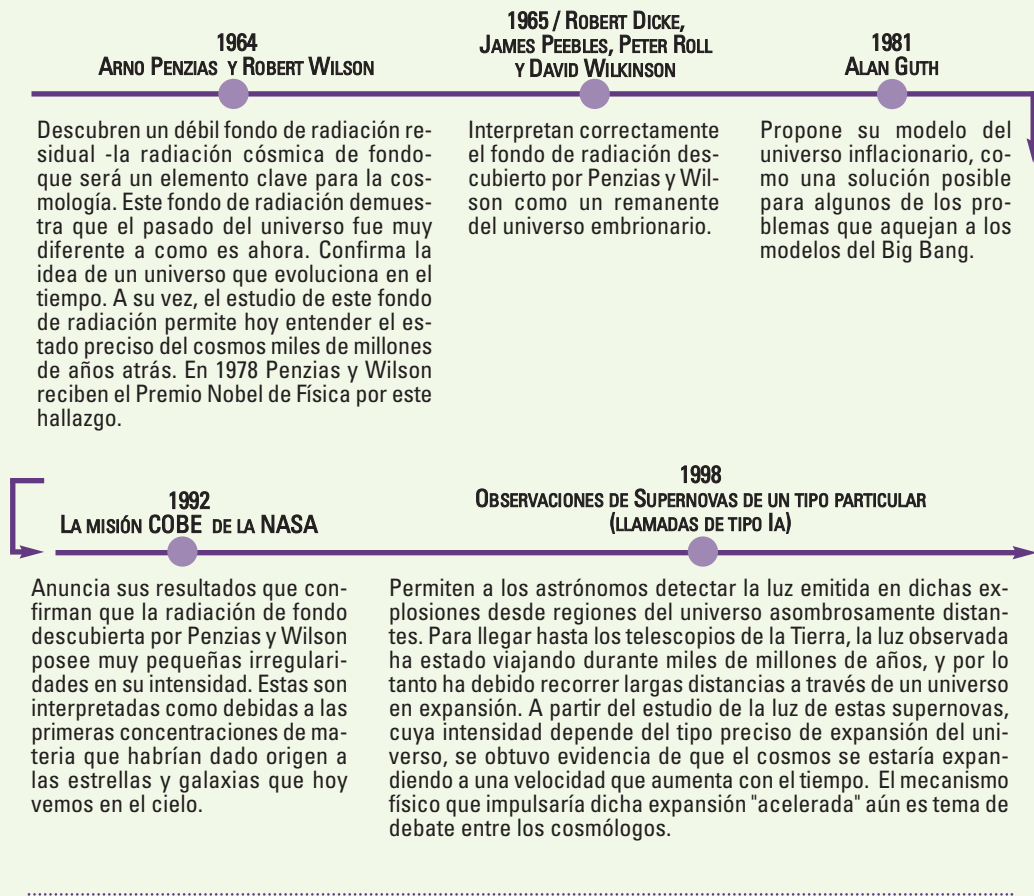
1964
ARNO PENZIAS Y ROBERT WILSON

Descubren un débil fondo de radiación residual -la radiación cósmica de fondo- que será un elemento clave para la cosmología. Este fondo de radiación demuestra que el pasado del universo fue muy diferente a como es ahora. Confirma la idea de un universo que evoluciona en el tiempo. A su vez, el estudio de este fondo de radiación permite hoy entender el estado preciso del cosmos miles de millones de años atrás. En 1978 Penzias y Wilson reciben el Premio Nobel de Física por este hallazgo.

1965 / ROBERT DICKE, JAMES PEEBLES, PETER ROLL Y DAVID WILKINSON

Interpretan correctamente el fondo de radiación descubierto por Penzias y Wilson como un remanente del universo embrionario.

1981
ALAN GUTH

Propone su modelo del universo inflacionario, como una solución posible para algunos de los problemas que aquejan a los modelos del Big Bang.

1992
LA MISIÓN COBE DE LA NASA

Anuncia sus resultados que confirman que la radiación de fondo descubierta por Penzias y Wilson posee muy pequeñas irregularidades en su intensidad. Estas son interpretadas como debidas a las primeras concentraciones de materia que habrían dado origen a las estrellas y galaxias que hoy vemos en el cielo.

1998
OBSERVACIONES DE SUPERNOVAS DE UN TIPO PARTICULAR (LLAMADAS DE TIPO IA)

Permiten a los astrónomos detectar la luz emitida en dichas explosiones desde regiones del universo asombrosamente distantes. Para llegar hasta los telescopios de la Tierra, la luz observada ha estado viajando durante miles de millones de años, y por lo tanto ha debido recorrer largas distancias a través de un universo en expansión. A partir del estudio de la luz de estas supernovas, cuya intensidad depende del tipo preciso de expansión del universo, se obtuvo evidencia de que el cosmos se estaría expandiendo a una velocidad que aumenta con el tiempo. El mecanismo físico que impulsaría dicha expansión "acelerada" aún es tema de debate entre los cosmólogos.